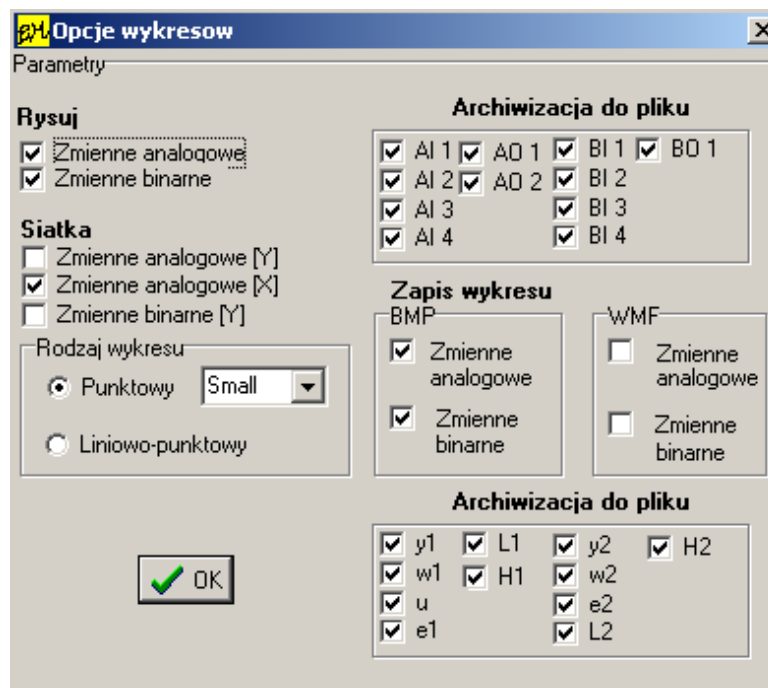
Opcje wykresow

Parametry

Rysuj
Zmienne analogowe
Zmienne binarne

Siatka
Zmienne analogowe [Y]
Zmienne analogowe [X]
Zmienne binarne [Y]

Rodzaj wykresu
Punktowy Small
Liniowo-punktowy

Archiwizacja do pliku
AI 1 AO 1 BI 1 BO 1
AI 2 AO 2 BI 2
AI 3 BI 3
AI 4 BI 4

Zapis wykresu
BMP
Zmienne analogowe
Zmienne binarne

WMF
Zmienne analogowe
Zmienne binarne

Archiwizacja do pliku
y1 L1 y2 H2
w1 H1 w2
u e2
e1 L2

OK